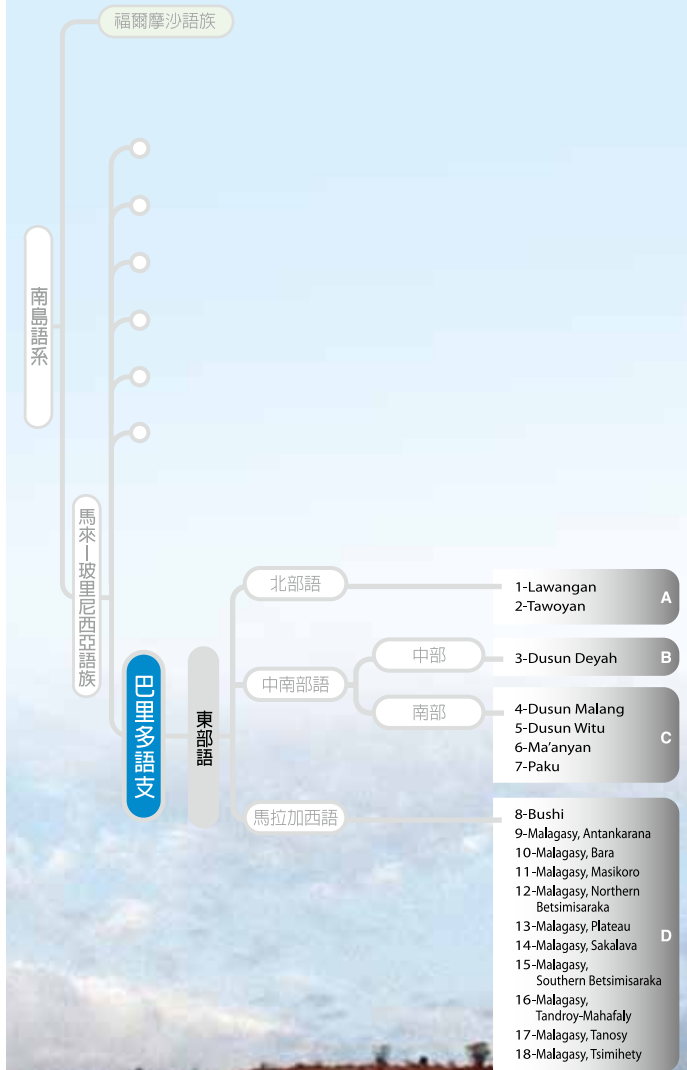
福爾摩沙語族

南島語系

馬來—玻里尼西亞語族

巴里多語支

東部語

北部語

1-Lawangan
2-Tawoyan

A

中南部語

中部

3-Dusun Deyah

B

南部

4-Dusun Malang
5-Dusun Witu
6-Ma'anyan
7-Paku

C

馬拉加西語

8-Bushi
9-Malagasy, Antankarana
10-Malagasy, Bara
11-Malagasy, Masikoro
12-Malagasy, Northern Betsimisaraka
13-Malagasy, Plateau
14-Malagasy, Sakalava
15-Malagasy, Southern Betsimisaraka
16-Malagasy, Tandroy-Mahafaly
17-Malagasy, Tanosy
18-Malagasy, Tsimihety

D